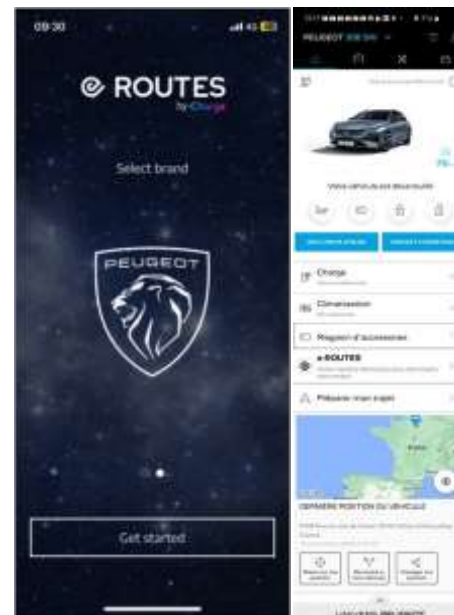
09:30

e ROUTES
by Chargy

Select brand

PEUGEOT

Get started

PEUGEOT 308 SW

Votre véhicule est déverrouillé

Charge

Climatisation

Magasin d'accessoires

e-ROUTES

Préparer mon trajet

DERNIÈRE POSITION DU VÉHICULE

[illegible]